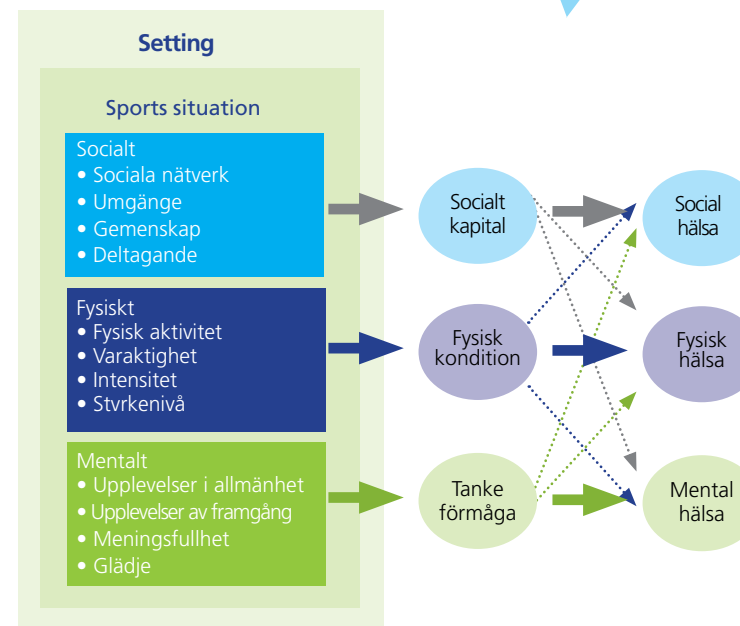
Setting

Sports situation

Socialt
• Sociala nätverk
• Umgänge
• Gemenskap
• Deltagande

Fysiskt
• Fysisk aktivitet
• Varaktighet
• Intensitet
• Stvrkenivå

Mentalt
• Upplevelser i allmänhet
• Upplevelser av framgång
• Meningsfullhet
• Glädje

Socialt kapital

Fysisk kondition

Tanke förmåga

Social hälsa

Fysisk hälsa

Mental hälsa